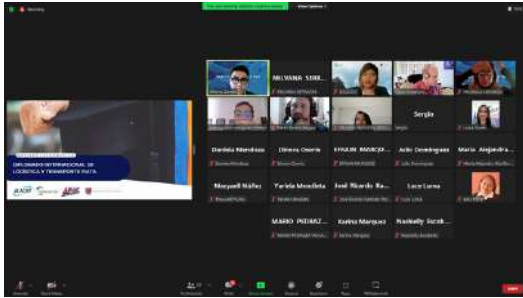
DIPLOMADO INTERNACIONAL DE LOGÍSTICA Y TRANSPORTE FIATA

MILVANA SORR...

Sergio

Daniela Mendoza

Dimna Osorio

EFRAIN MANQUE...

Julio Domínguez

María Alejandra...

Maqueli Núñez

Yarisla Mendieta

José Ricardo Ra...

Luca Luna

MARIO PIEDRAZ...

Karina Marquez

Nadiesky Escob...

Salir